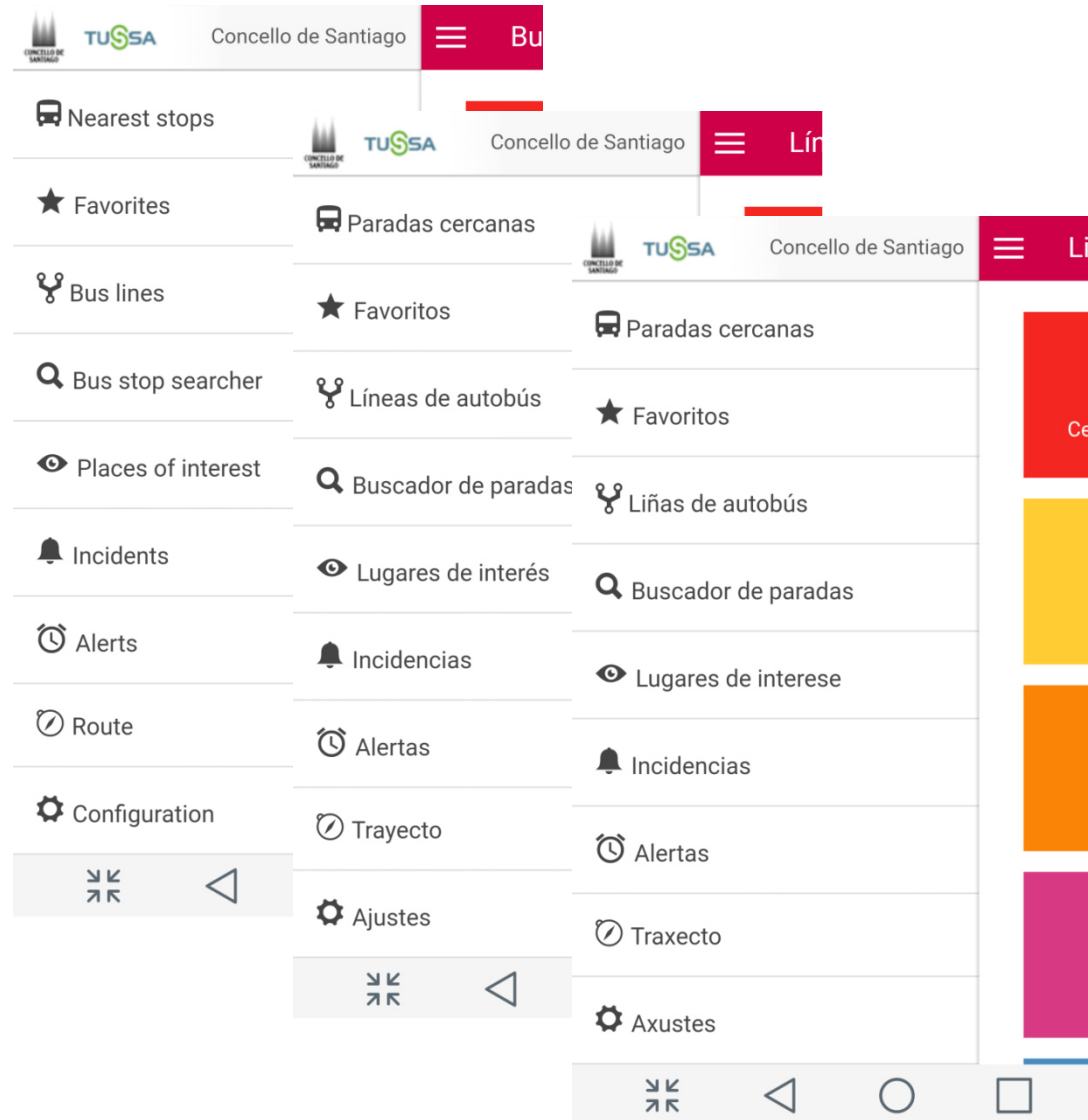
CONCELLO DE SANTIAGO TUSSA Concello de Santiago Bu

Nearest stops

Favorites

Bus lines

Bus stop searcher

Places of interest

Incidents

Alerts

Route

Configuration

CONCELLO DE SANTIAGO TUSSA Concello de Santiago Lín

Paradas cercanas

Favoritos

Líneas de autobús

Buscador de paradas

Lugares de interés

Incidencias

Alertas

Trayecto

Ajustes

CONCELLO DE SANTIAGO TUSSA Concello de Santiago Li

Paradas cercanas

Favoritos

Liñas de autobús

Buscador de paradas

Lugares de interese

Incidencias

Alertas

Traxecto

Axustes

Ce